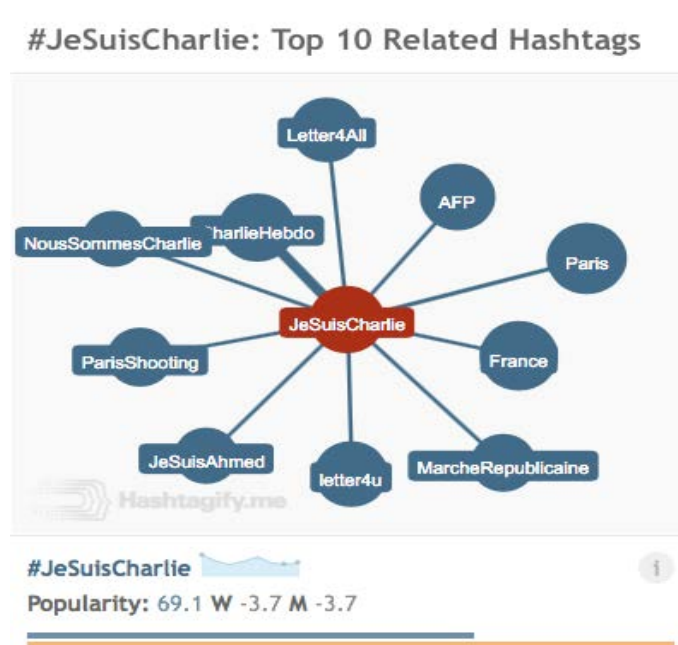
#JeSuisCharlie: Top 10 Related Hashtags

Letter4All
AFP
NousSommesCharlie
CharlieHebdo
Paris
JeSuisCharlie
ParisShooting
France
JeSuisAhmed
letter4u
MarcheRepublicaine
Hashtagify.me

#JeSuisCharlie
i
Popularity: 69.1 W -3.7 M -3.7